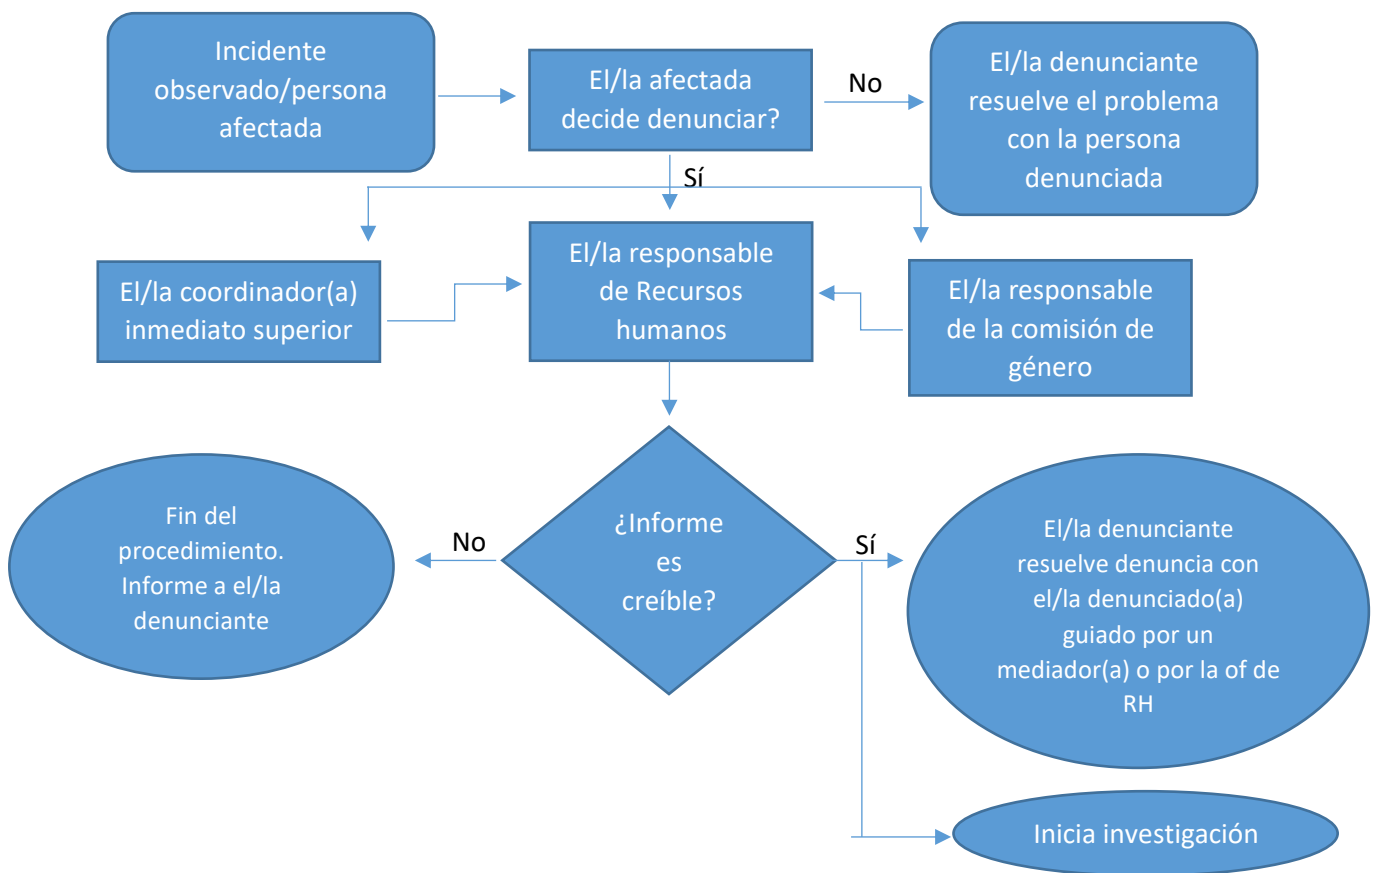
Incidente observado/persona afectada

El/la afectada decide denunciar?

No

El/la denunciante resuelve el problema con la persona denunciada

Sí

El/la coordinador(a) inmediato superior

El/la responsable de Recursos humanos

El/la responsable de la comisión de género

Fin del procedimiento. Informe a el/la denunciante

No

¿Informe es creíble?

Sí

El/la denunciante resuelve denuncia con el/la denunciado(a) guiado por un mediador(a) o por la of de RH

Inicia investigación